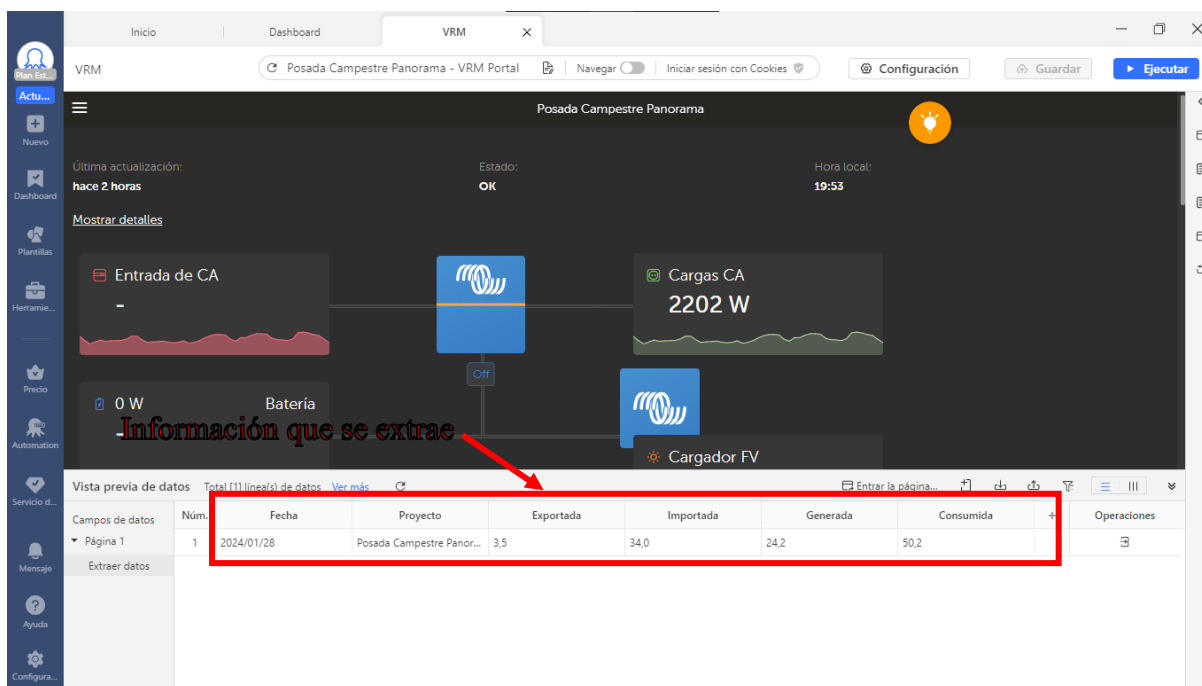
Inicio | Dashboard | VRM ×

Plan Est...
Actu...
Nuevo
Dashboard
Plantillas
Herramie...
Precio
Automation
Servicio d...
Mensaje
Ayuda
Configura...

VRM

Posada Campestre Panorama - VRM Portal | Navegar | Iniciar sesión con Cookies

Configuración | Guardar | Ejecutar

Posada Campestre Panorama

Última actualización:
hace 2 horas

Estado:
OK

Hora local:
19:53

Mostrar detalles

Entrada de CA
-

Cargas CA
2202 W

Off

0 W
Batería
-

Cargador FV

Información que se extrae

Vista previa de datos Total [1] línea(s) de datos Ver más

Entrar la página...

Campos de datos
Página 1
Extraer datos

| Núm. | Fecha | Proyecto | Exportada | Importada | Generada | Consumida | + | Operaciones |
|---|---|---|---|---|---|---|---|---|
| 1 | 2024/01/28 | Posada Campestre Panor... | 3,5 | 34,0 | 24,2 | 50,2 | | |